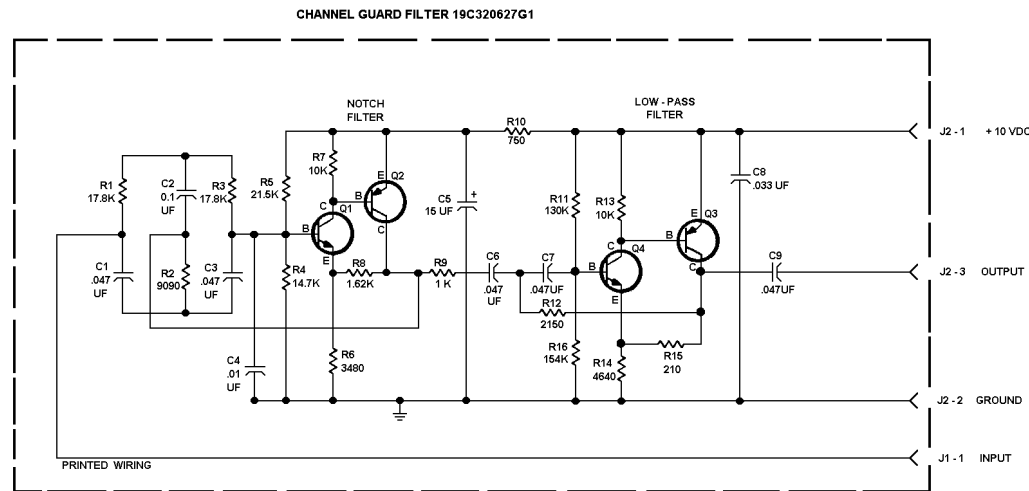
CHANNEL GUARD FILTER 19C320627G1

NOTCH FILTER

LOW - PASS FILTER

R10 750

J2 - 1 + 10 VDC

R1 17.8K

C2 0.1 UF

R3 17.8K

R5 21.5K

R7 10K

Q2

E

B

C

Q1

C5 15 UF

+

R11 130K

R13 10K

C8 .033 UF

E Q3

B

C1 .047 UF

R2 9090

C3 .047 UF

R4 14.7K

R8 1.62K

R9 1 K

C6 .047 UF

C7 .047UF

C Q4

C9 .047UF

J2 - 3 OUTPUT

R12 2150

C4 .01 UF

R6 3480

R16 154K

R14 4640

R15 210

J2 - 2 GROUND

PRINTED WIRING

J1 - 1 INPUT